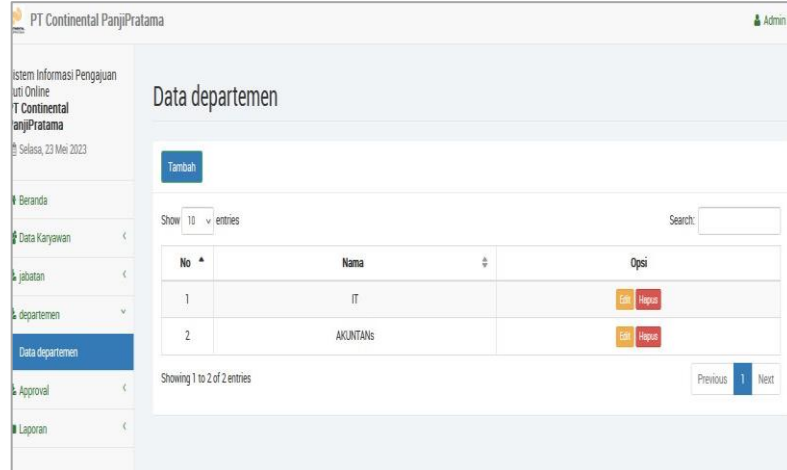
PT Continental PanjiPratama

Admin

istem Informasi Pengajuan uti Online
T Continental
anjiPratama
Selasa, 23 Mei 2023

Beranda
Data Karyawan
jabatan
departemen
Data departemen
Approval
Laporan

Data departemen

Tambah

Show 10 entries

Search:

| No | Nama | Opsi |
|---|---|---|
| 1 | IT | Edit Hapus |
| 2 | AKUNTANs | Edit Hapus |

Showing 1 to 2 of 2 entries

Previous 1 Next